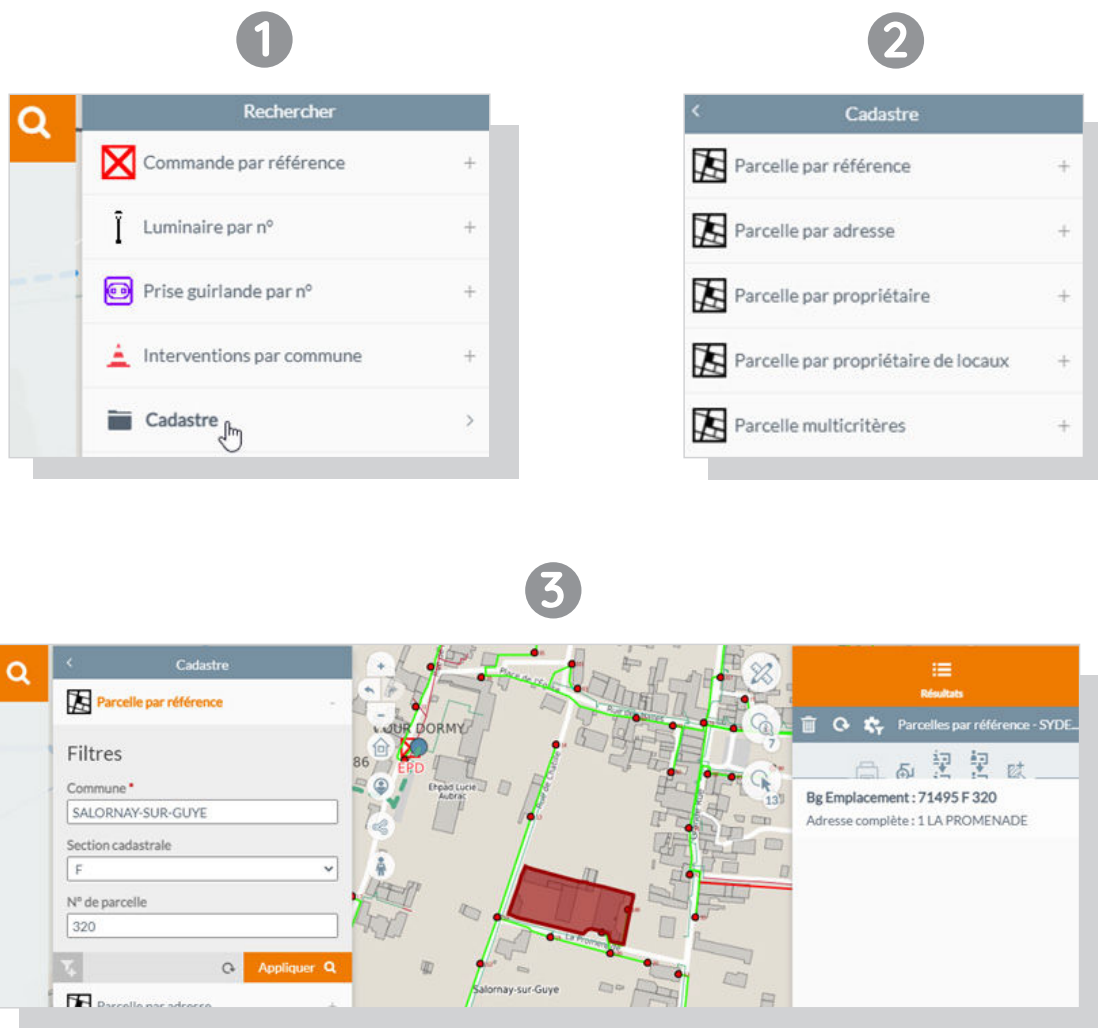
1

Rechercher

Commande par référence +

Luminaire par n° +

Prise guirlande par n° +

Interventions par commune +

Cadastre >

2

<

Cadastre

Parcelle par référence +

Parcelle par adresse +

Parcelle par propriétaire +

Parcelle par propriétaire de locaux +

Parcelle multicritères +

3

<

Cadastre

Parcelle par référence -

Filtres

Commune *

SALORNAY-SUR-GUYE

Section cadastrale

F

N° de parcelle

320

Appliquer

Parcelle par adresse +

OUR DORMY

86

EPD

Ehpad Lucie Aubrac

La Promenade

Salornay-sur-Guye

7

13

Résultats

Parcelles par référence - SYDE...

Bg Emplacement : 71495 F 320

Adresse complète : 1 LA PROMENADE